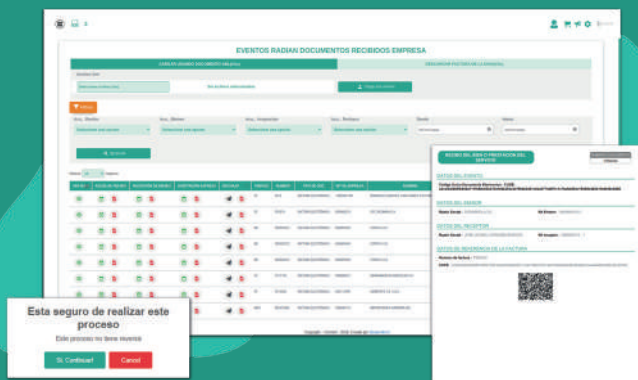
EVENTOS RADIAN DOCUMENTOS RECIBIDOS EMPRESA

Filtros

Buscar

Esta seguro de realizar este proceso

Este proceso no tiene reversa

Si, Continuar!

Cancel

DATOS DEL EVENTO

DATOS DEL EMISOR

DATOS DEL RECEPTOR

DATOS DE REFERENCIA DE LA FACTURA

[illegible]